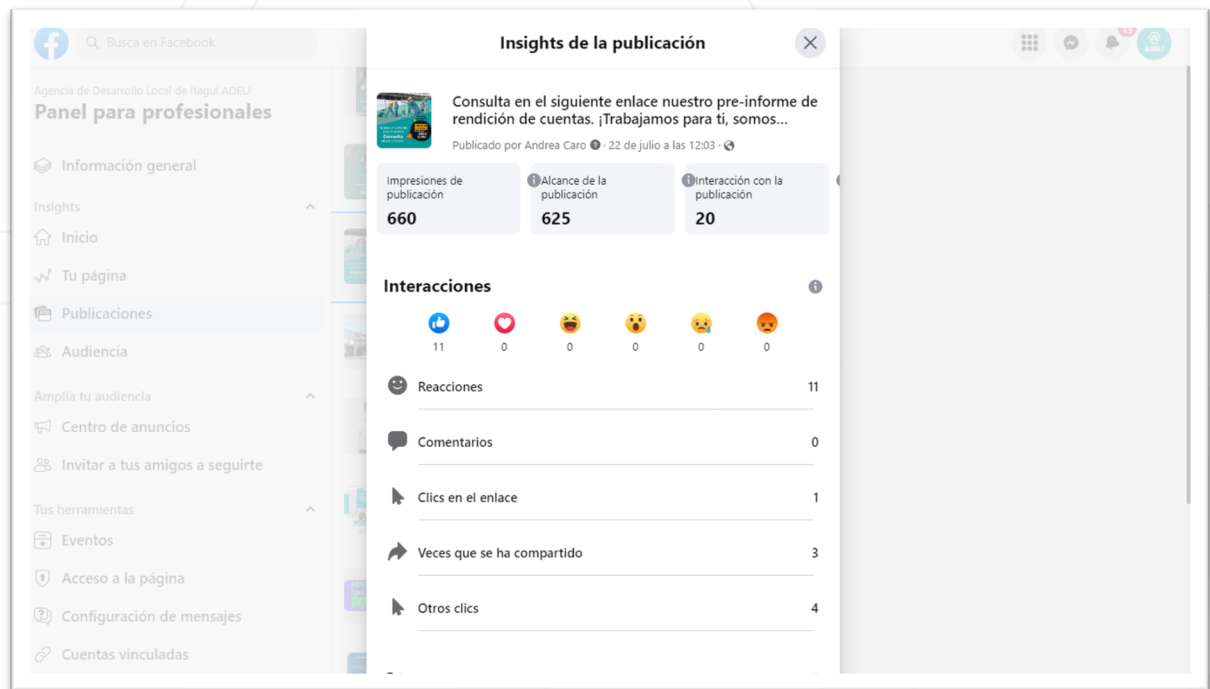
Busca en Facebook

Agencia de Desarrollo Local de Itagui ADELI
Panel para profesionales

Información general

Insights

Inicio

Tu página

Publicaciones

Audiencia

Amplía tu audiencia

Centro de anuncios

Invitar a tus amigos a seguirte

Tus herramientas

Eventos

Acceso a la página

Configuración de mensajes

Cuentas vinculadas

Insights de la publicación

Consulta en el siguiente enlace nuestro pre-informe de rendición de cuentas. ¡Trabajamos para ti, somos...

Publicado por Andrea Caro · 22 de julio a las 12:03 ·

Impresiones de publicación
660

Alcance de la publicación
625

Interacción con la publicación
20

Interacciones

11 0 0 0 0 0

Reacciones 11

Comentarios 0

Clics en el enlace 1

Veces que se ha compartido 3

Otros clics 4